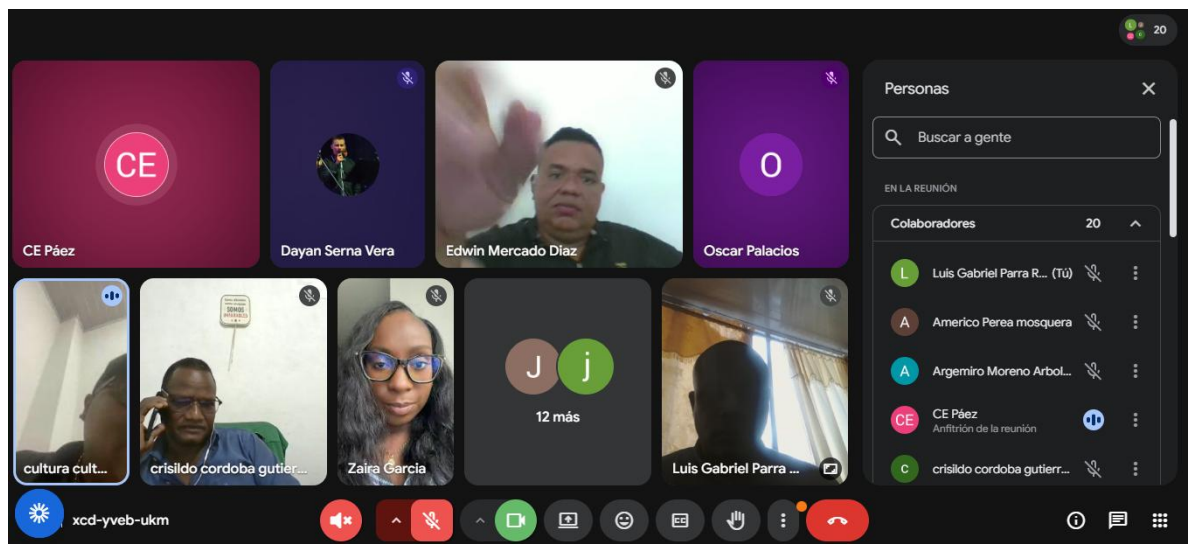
20

CE
CE Páez

Dayan Serna Vera

Edwin Mercado Diaz

O
Oscar Palacios

cultura cult...

crisildo cordoba gutier...

SOMOS

Zaira Garcia

J j
12 más

Luis Gabriel Parra ...

Personas

Buscar a gente

EN LA REUNIÓN

Colaboradores 20

L Luis Gabriel Parra R... (Tú)

A Americo Perea mosquera

A Argemiro Moreno Arbol...

CE CE Páez
Anfitrión de la reunión

C crisildo cordoba gutierr...

xcd-yveb-ukm